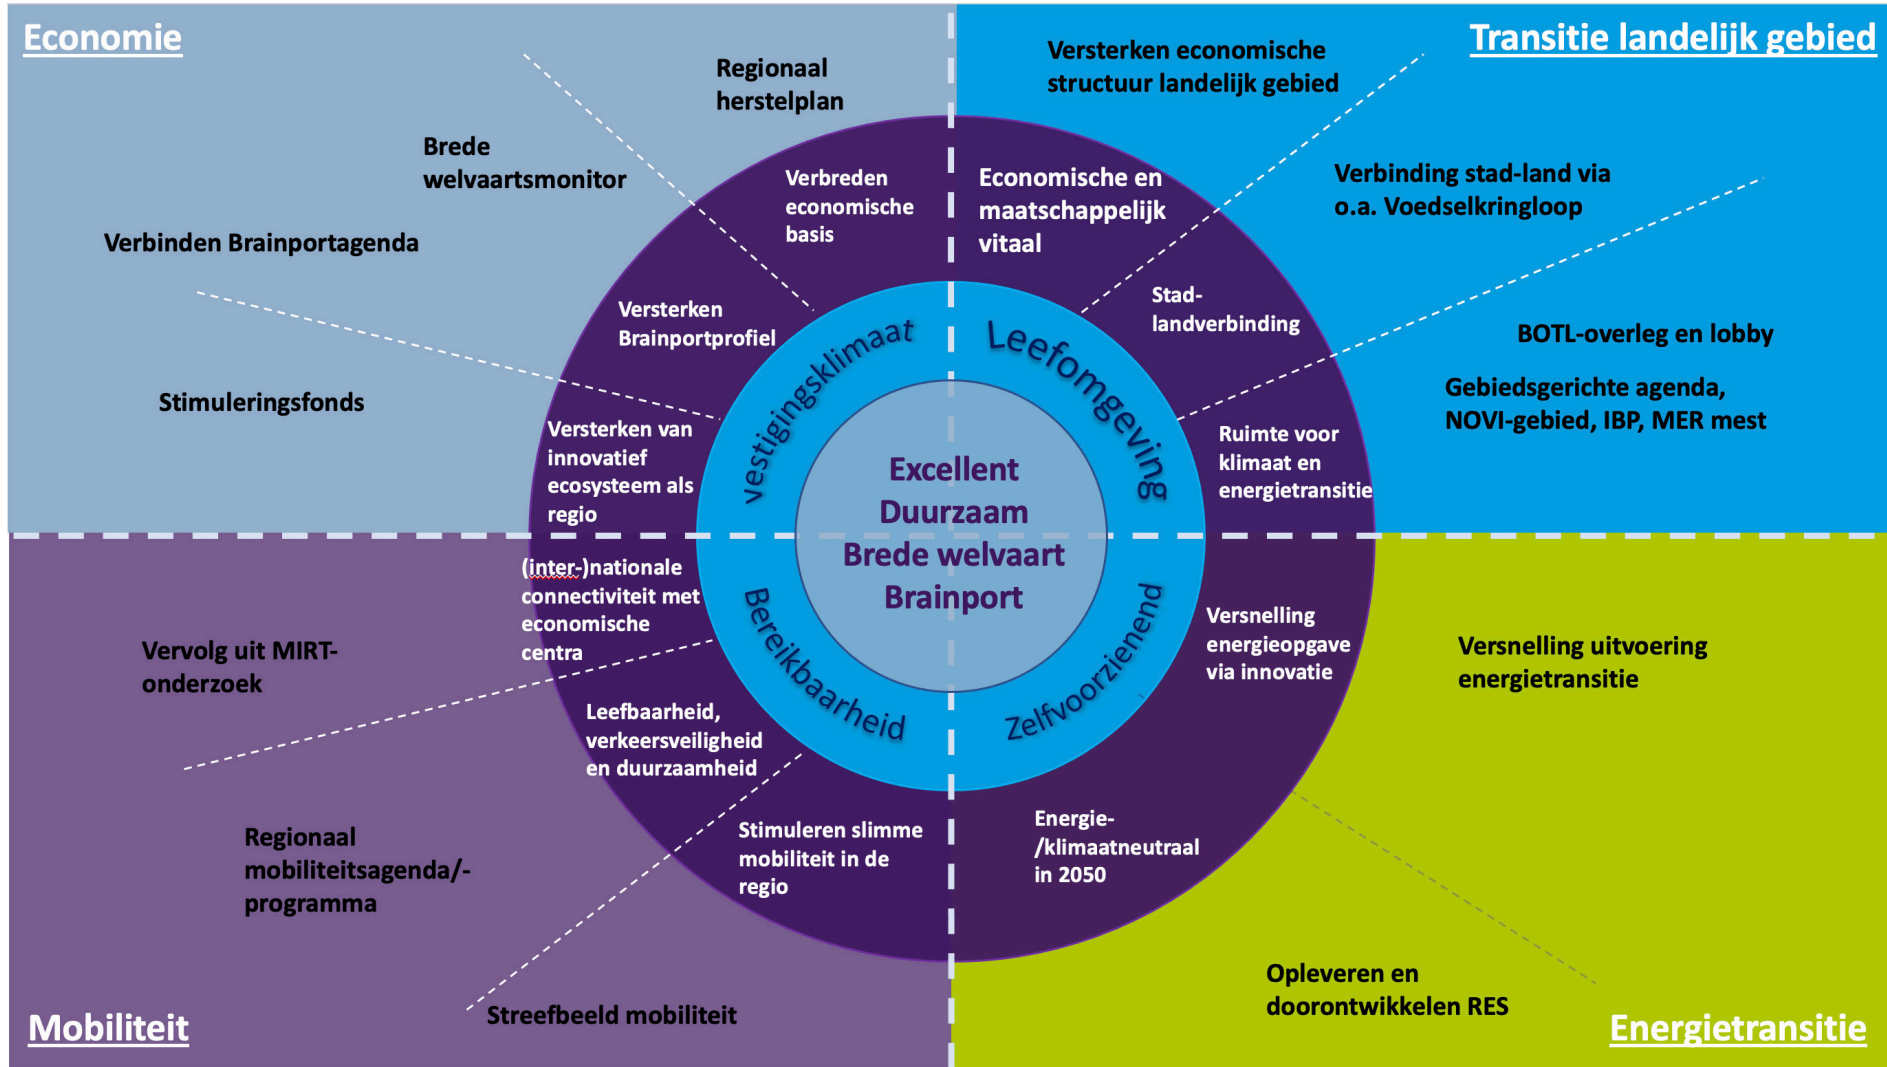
Economie

Regionaal herstelplan

Brede welvaartsmonitor

Verbinden Brainportagenda

Stimuleringsfonds

Transitie landelijk gebied

Versterken economische structuur landelijk gebied

Verbinding stad-land via o.a. Voedselkringloop

BOTL-overleg en lobby

Gebiedsgerichte agenda, NOVI-gebied, IBP, MER mest

Verbreden economische basis

Versterken Brainportprofiel

Versterken van innovatief ecosysteem als regio

Economische en maatschappelijk vitaal

Stad-landverbinding

Ruimte voor klimaat en energietransitie

vestigingsklimaat

Leefomgeving

Excellent
Duurzaam
Brede welvaart
Brainport

Bereikbaarheid

Zelfvoorzienend

(inter-)nationale connectiviteit met economische centra

Leefbaarheid, verkeersveiligheid en duurzaamheid

Stimuleren slimme mobiliteit in de regio

Versnelling energieopgave via innovatie

Energie-/klimaatneutraal in 2050

Vervolg uit MIRT-onderzoek

Regionaal mobiliteitsagenda/-programma

Streefbeeld mobiliteit

Mobiliteit

Versnelling uitvoering energietransitie

Opleveren en doorontwikkelen RES

Energietransitie